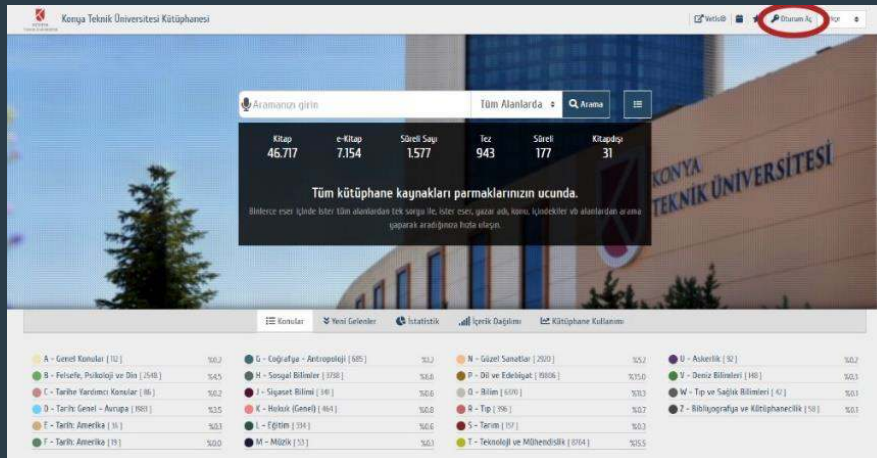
Konya Teknik Üniversitesi Kütüphanesi

VetisO | Oturum Aç | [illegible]

Aramanızı girin | Tüm Alanlarda | Arama

| Kitap | e-Kitap | Süreli Sayı | Tez | Süreli | Kitapdışı |
|---|---|---|---|---|---|
| 46.717 | 7.154 | 1.577 | 943 | 177 | 31 |

Tüm kütüphane kaynakları parmaklarınızın ucunda.

Binlerce eser içinde ister tüm alanlardan tek sorgu ile, ister eser, yazar adı, konu, içindekiler vb alanlardan arama yaparak aradığınıza hızla ulaşın.

KONYA TEKNİK ÜNİVERSİTESİ

Konular | Yeni Gelenler | İstatistik | İçerik Dağılımı | Kütüphane Kullanımı

A - Genel Konular [112] %0.2
B - Felsefe, Psikoloji ve Din [2548] %4.5
C - Tarihe Yardımcı Konular [86] %0.2
D - Tarih: Genel - Avrupa [1983] %3.5
E - Tarih: Amerika [16] %0.1
F - Tarih: Amerika [19] %0.0

G - Coğrafya - Antropoloji [685] %1.2
H - Sosyal Bilimler [3758] %6.6
J - Siyaset Bilimi [341] %0.6
K - Hukuk (Genel) [464] %0.8
L - Eğitim [314] %0.6
M - Müzik [53] %0.1

N - Güzel Sanatlar [2920] %5.2
P - Dil ve Edebiyat [8606] %15.0
Q - Bilim [6970] %11.3
R - Tıp [396] %0.7
S - Tarım [157] %0.3
T - Teknoloji ve Mühendislik [8764] %15.5

U - Askerlik [92] %0.2
V - Deniz Bilimleri [148] %0.3
W - Tıp ve Sağlık Bilimleri [42] %0.1
Z - Bibliyografya ve Kütüphanecilik [58] %0.1